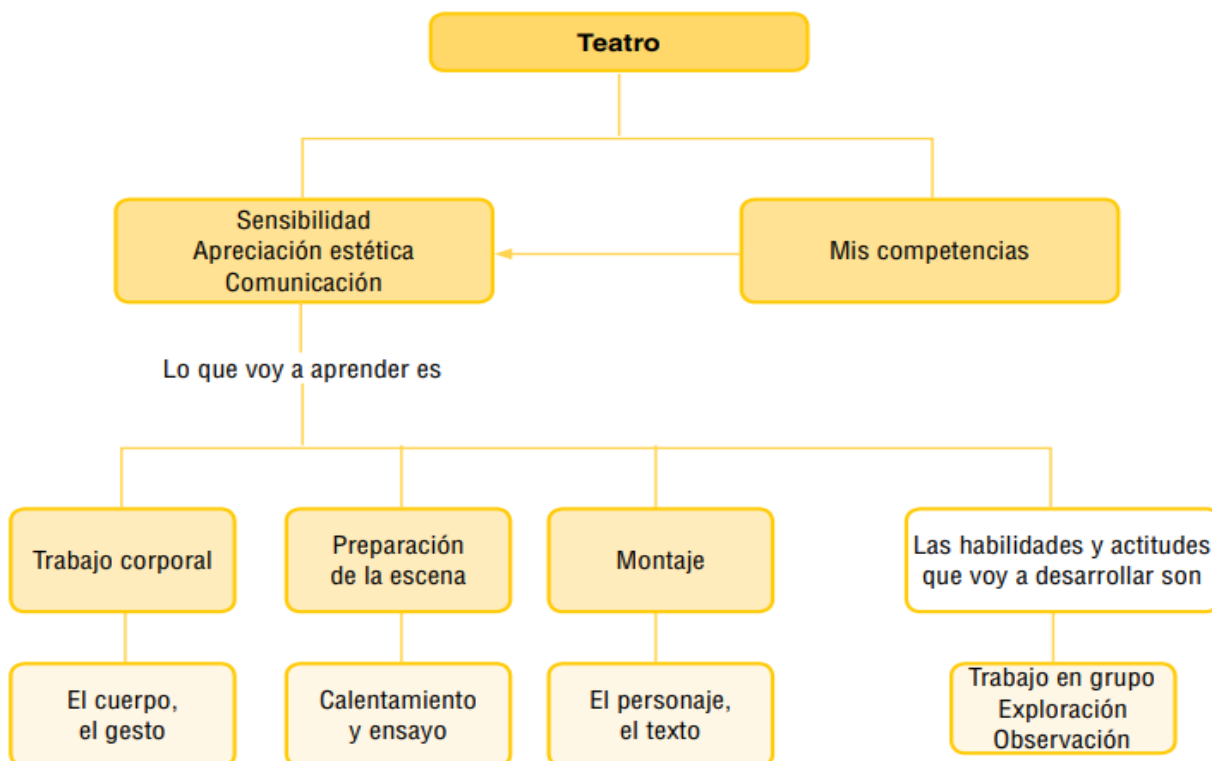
Teatro

Sensibilidad
Apreciación estética
Comunicación

Mis competencias

Lo que voy a aprender es

Trabajo corporal

El cuerpo, el gesto

Preparación de la escena

Calentamiento y ensayo

Montaje

El personaje, el texto

Las habilidades y actitudes que voy a desarrollar son

Trabajo en grupo
Exploración
Observación